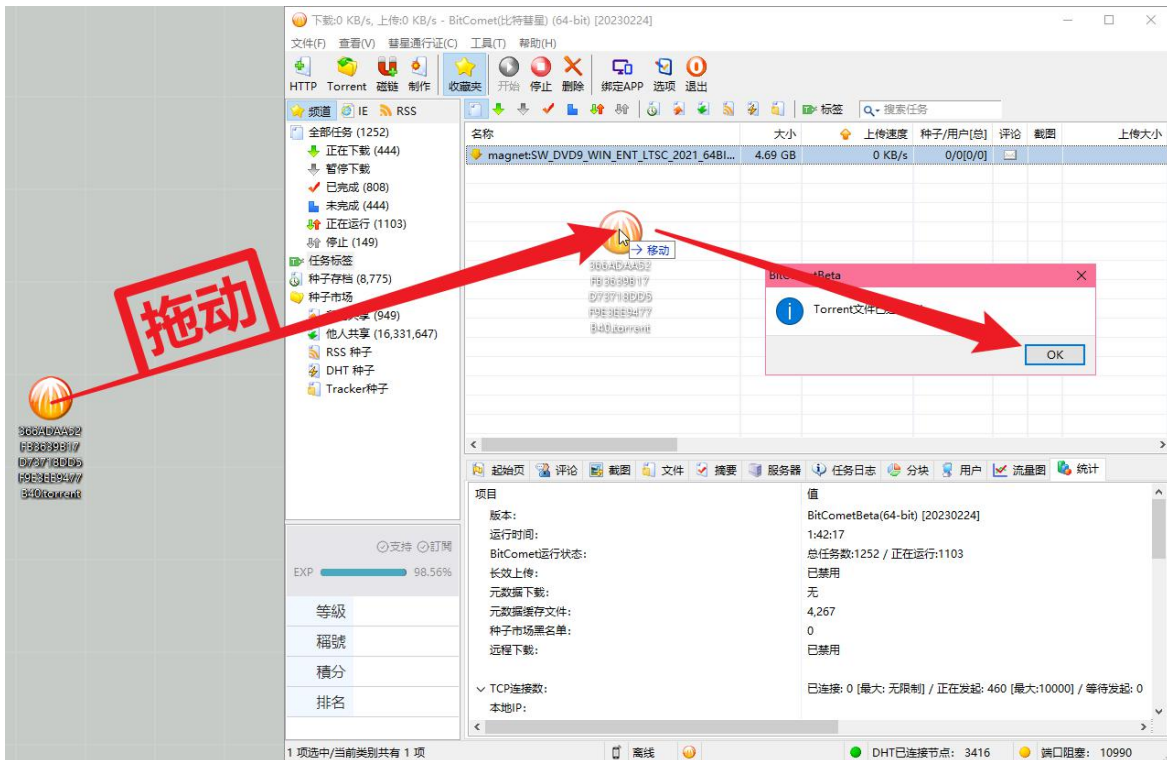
下載:0 KB/s, 上传:0 KB/s - BitComet(比特彗星) (64-bit) [20230224]

文件(F) 查看(V) 彗星通行证(C) 工具(T) 帮助(H)

HTTP Torrent 磁链 制作 收藏夹 开始 停止 删除 绑定APP 选项 退出

频道 IE RSS

标签 搜索任务

全部任务 (1252)
正在下载 (444)
暂停下载
已完成 (808)
未完成 (444)
正在运行 (1103)
停止 (149)
任务标签
种子存档 (8,775)
种子市场
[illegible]共享 (949)
他人共享 (16,331,647)
RSS 种子
DHT 种子
Tracker种子

| 名称 | 大小 | | 上传速度 | 种子/用户[总] | 评论 | 截图 | 上传大小 |
|---|---|---|---|---|---|---|---|
| magnet:SW_DVD9_WIN_ENT_LTSC_2021_64BI... | 4.69 GB | | 0 KB/s | 0/0[0/0] | | | |

拖动

→ 移动

366ADAA52 FB3639B17 D73718DD5 F9E3EE9477 B40.torrent

366ADAA52 FB3639B17 D73718DD5 F9E3EE9477 B40.torrent

Bit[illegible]etBeta
Torrent文件已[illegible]
OK

起始页 评论 截图 文件 摘要 服务器 任务日志 分块 用户 流量图 统计

| 项目 | 值 |
|---|---|
| 版本: | BitCometBeta(64-bit) [20230224] |
| 运行时间: | 1:42:17 |
| BitComet运行状态: | 总任务数:1252 / 正在运行:1103 |
| 长效上传: | 已禁用 |
| 元数据下载: | 无 |
| 元数据缓存文件: | 4,267 |
| 种子市场黑名单: | 0 |
| 远程下载: | 已禁用 |
| TCP连接数: | 已连接: 0 [最大: 无限制] / 正在发起: 460 [最大:10000] / 等待发起: 0 |
| 本地IP: | |

支持 訂閱
EXP 98.56%
等級
稱號
積分
排名

1 项选中/当前类别共有 1 项 离线 DHT已连接节点: 3416 端口阻塞: 10990